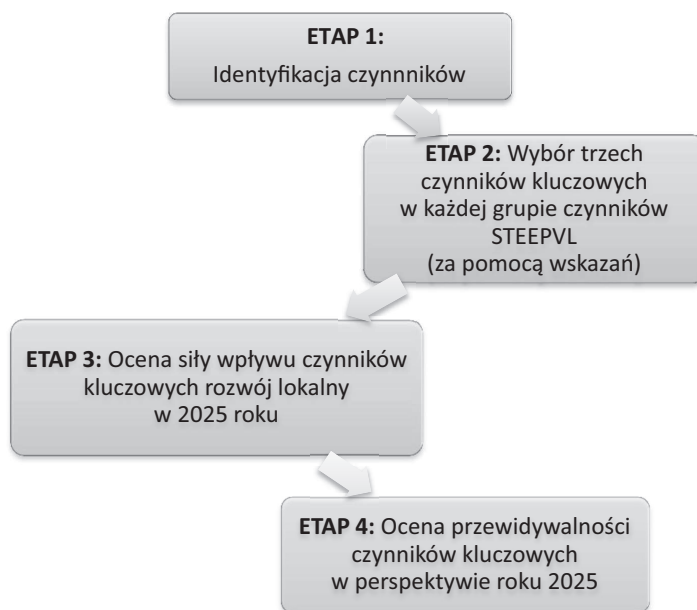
ETAP 1:
Identyfikacja czynnników

ETAP 2: Wybór trzech czynników kluczowych w każdej grupie czynników STEEPVL (za pomocą wskazań)

ETAP 3: Ocena siły wpływu czynników kluczowych rozwój lokalny w 2025 roku

ETAP 4: Ocena przewidywalności czynników kluczowych w perspektywie roku 2025